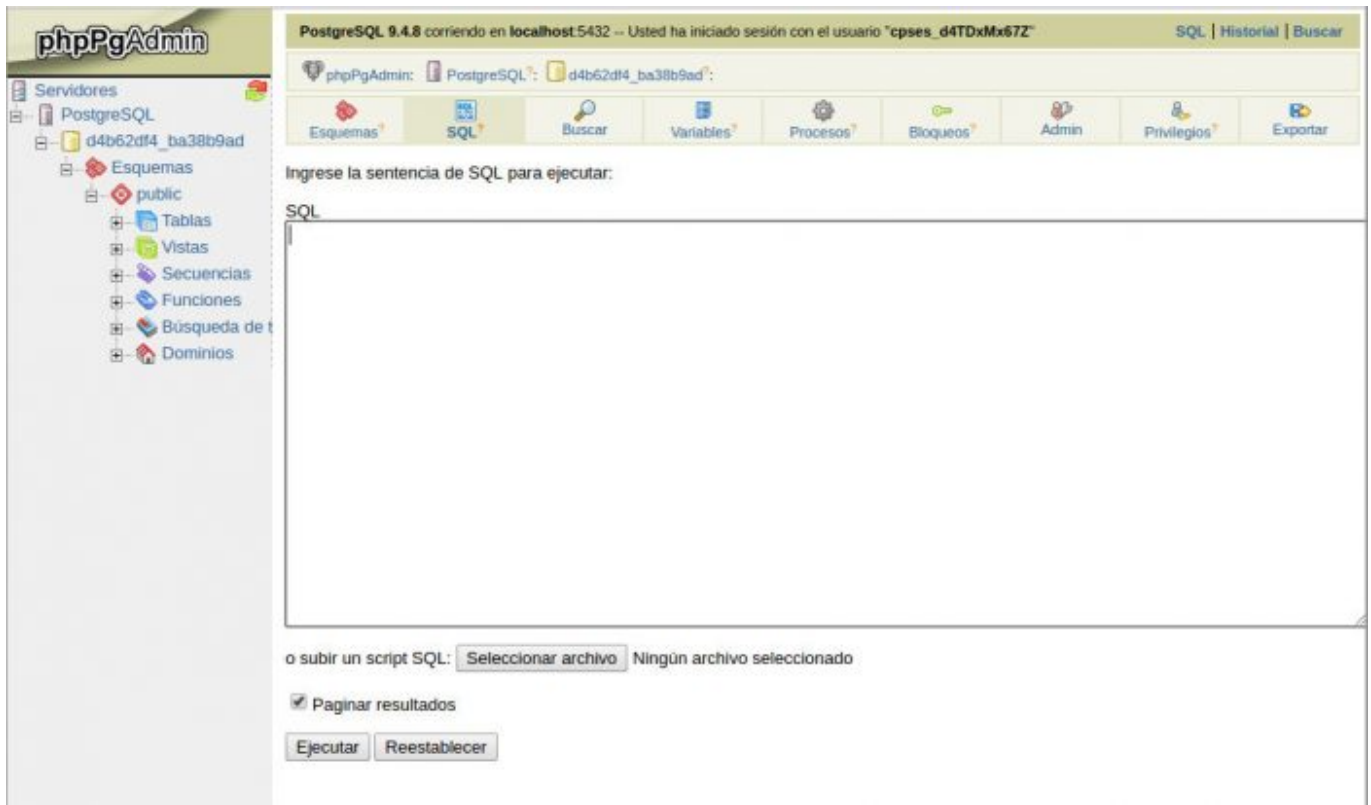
phpPgAdmin

Servidores
PostgreSQL
d4b62df4_ba38b9ad
Esquemas
public
Tablas
Vistas
Secuencias
Funciones
Búsqueda de t
Dominios

PostgreSQL 9.4.8 corriendo en localhost:5432 -- Usted ha iniciado sesión con el usuario "cpses_d4TDxMx67Z"

SQL | Historial | Buscar

phpPgAdmin: PostgreSQL: d4b62df4_ba38b9ad:

Esquemas | SQL | Buscar | Variables | Procesos | Bloqueos | Admin | Privilegios | Exportar

Ingrese la sentencia de SQL para ejecutar:

SQL

o subir un script SQL: Seleccionar archivo Ningún archivo seleccionado

Paginar resultados

Ejecutar Reestablecer